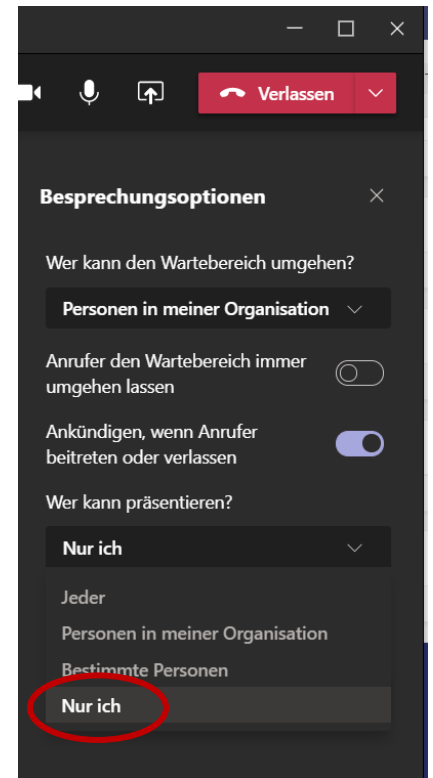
Verlassen

Besprechungsoptionen

Wer kann den Wartebereich umgehen?

Personen in meiner Organisation

Anrufer den Wartebereich immer umgehen lassen

Ankündigen, wenn Anrufer beitreten oder verlassen

Wer kann präsentieren?

Nur ich

Jeder

Personen in meiner Organisation

Bestimmte Personen

Nur ich